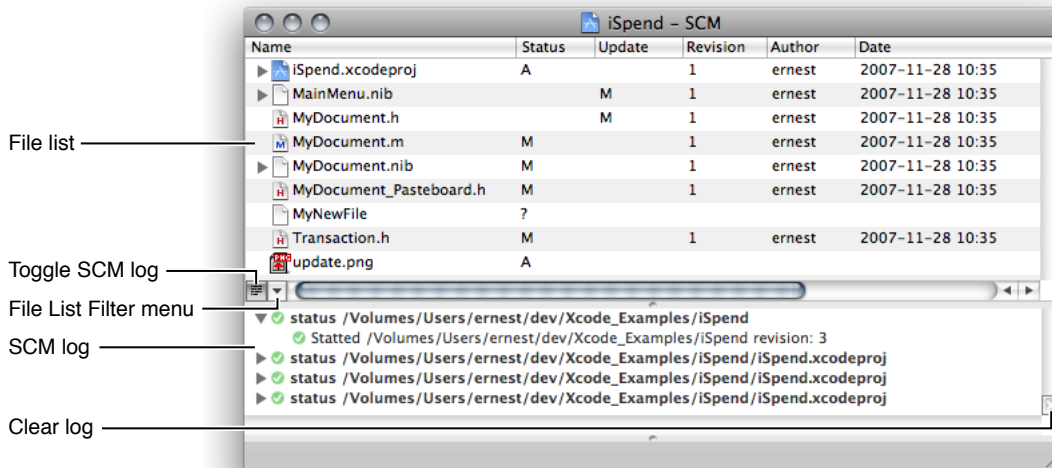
iSpend – SCM

| Name | Status | Update | Revision | Author | Date |
|---|---|---|---|---|---|
| iSpend.xcodeproj | A | | 1 | ernest | 2007-11-28 10:35 |
| MainMenu.nib | | M | 1 | ernest | 2007-11-28 10:35 |
| MyDocument.h | | M | 1 | ernest | 2007-11-28 10:35 |
| MyDocument.m | M | | 1 | ernest | 2007-11-28 10:35 |
| MyDocument.nib | M | | 1 | ernest | 2007-11-28 10:35 |
| MyDocument_Pasteboard.h | M | | 1 | ernest | 2007-11-28 10:35 |
| MyNewFile | ? | | | | |
| Transaction.h | M | | 1 | ernest | 2007-11-28 10:35 |
| update.png | A | | | | |

File list
Toggle SCM log
File List Filter menu
SCM log
Clear log

status /Volumes/Users/ernest/dev/Xcode_Examples/iSpend
Statted /Volumes/Users/ernest/dev/Xcode_Examples/iSpend revision: 3
status /Volumes/Users/ernest/dev/Xcode_Examples/iSpend/iSpend.xcodeproj
status /Volumes/Users/ernest/dev/Xcode_Examples/iSpend/iSpend.xcodeproj
status /Volumes/Users/ernest/dev/Xcode_Examples/iSpend/iSpend.xcodeproj